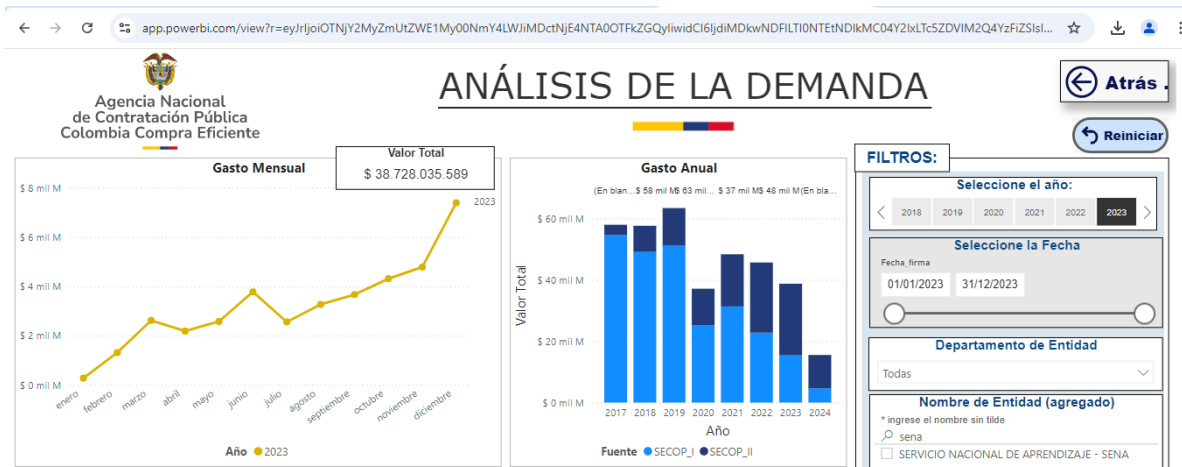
app.powerbi.com/view?r=eyJrIjoiOTNjY2MyZmUtZWE1My00NmY4LWJiMDctNjE4NTA0OTFkZGQyIiwidCI6IjdiMDkwNDFILTI0NTEtNDlkMC04Y2IxLTc5ZDVlM2Q4YzFiZSIsI...

Agencia Nacional de Contratación Pública Colombia Compra Eficiente

ANÁLISIS DE LA DEMANDA

Atrás .

Reiniciar

Gasto Mensual

Valor Total
$ 38.728.035.589

$ 8 mil M
$ 6 mil M
$ 4 mil M
$ 2 mil M
$ 0 mil M

2023

enero febrero marzo abril mayo junio julio agosto septiembre octubre noviembre diciembre

Año 2023

Gasto Anual

(En blan... $ 58 mil M$ 63 mil... $ 37 mil M$ 48 mil M(En bla...

$ 60 mil M
$ 40 mil M
$ 20 mil M
$ 0 mil M

Valor Total

2017 2018 2019 2020 2021 2022 2023 2024

Año

Fuente SECOP_I SECOP_II

FILTROS:

Seleccione el año:
2018 2019 2020 2021 2022 2023

Seleccione la Fecha
Fecha_firma
01/01/2023 31/12/2023

Departamento de Entidad
Todas

Nombre de Entidad (agregado)
* ingrese el nombre sin tilde
sena
SERVICIO NACIONAL DE APRENDIZAJE - SENA